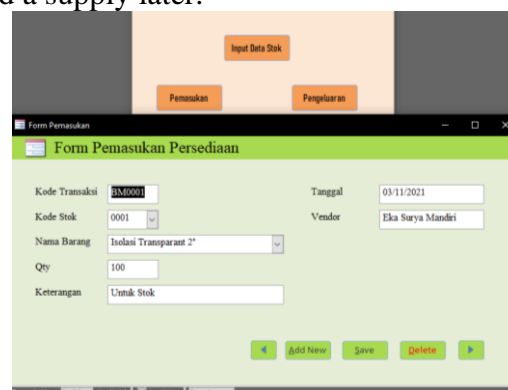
d a supply later.

Input Data Stok

Pemasukan

Pengeluaran

Form Pemasukan

Form Pemasukan Persediaan

Kode Transaksi BM0001

Kode Stok 0001

Nama Barang Isolasi Transparant 2"

Qty 100

Keterangan Untuk Stok

Tanggal 03/11/2021

Vendor Eka Surya Mandiri

Add New Save Delete